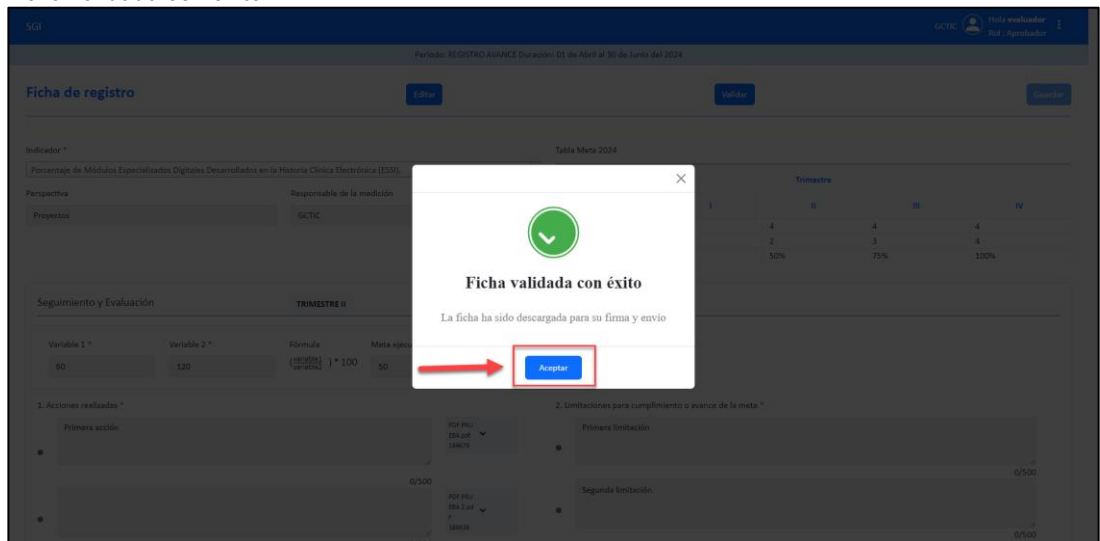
SGI

GCTIC Hola evaluador Rol : Aprobador

Periodo: REGISTRO AVANCE Duración: 01 de Abril al 30 de Junio del 2024

Ficha de registro

Editar

Validar

Guardar

Indicador *

Porcentaje de Módulos Especializados Digitales Desarrollados en la Historia Clínica Electrónica (ESSI).

Tabla Meta 2024

Perspectiva

Responsable de la medición

Proyectos

GCTIC

Trimestre

| I | II | III | IV |
|---|---|---|---|
| | 4 | 4 | 4 |
| | 2 | 3 | 4 |
| | 50% | 75% | 100% |

Seguimiento y Evaluación

TRIMESTRE II

Variable 1 *

Variable 2 *

Fórmula

Meta ejecu

60

120

$(\frac{variable1}{variable2})*100$

50

Ficha validada con éxito

La ficha ha sido descargada para su firma y envio

Aceptar

1. Acciones realizadas *

Primera acción

PDF PRU 384.pdf 188479

0/500

PDF PRU 384.2.pd f 188438

2. Limitaciones para cumplimiento o avance de la meta *

Primera limitación

0/500

Segunda limitación

0/500